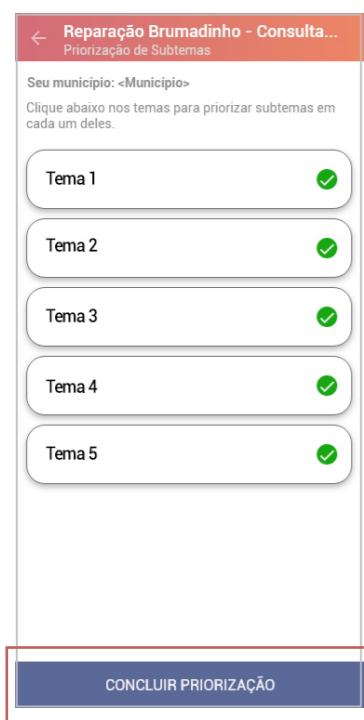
Reparação Brumadinho - Consulta...
Priorização de Subtemas

Seu município: <Município>

Clique abaixo nos temas para priorizar subtemas em cada um deles.

Tema 1

Tema 2

Tema 3

Tema 4

Tema 5

CONCLUIR PRIORIZAÇÃO